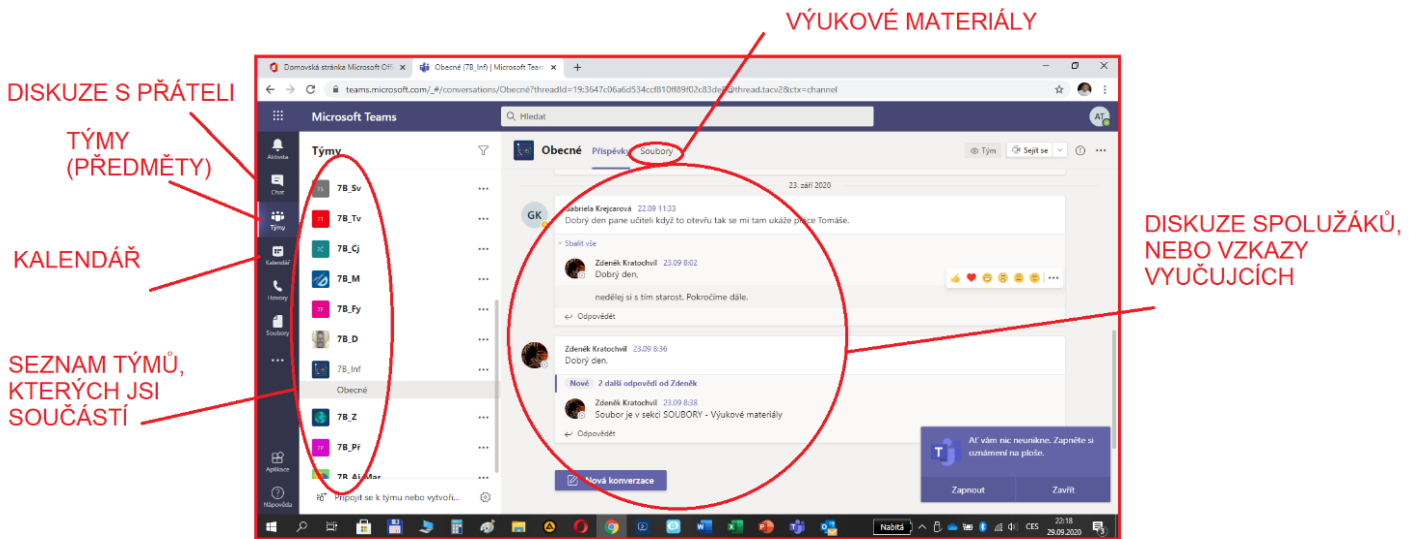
VÝUKOVÉ MATERIÁLY

DISKUZE S PŘÁTELI

TÝMY (PŘEDMĚTY)

KALENDÁŘ

SEZNAM TÝMŮ, KTERÝCH JSI SOUČÁSTÍ

DISKUZE SPOLUŽÁKŮ, NEBO VZKAZY VYUČUJCÍCH

Domovská stránka Microsoft Off ×
Obecné (7B_Inf) | Microsoft Team ×
+

teams.microsoft.com/_#/conversations/Obecné?threadId=19:3647c06a6d534ccf810ff89f02c83de1@thread.tacv2&ctx=channel

Microsoft Teams
Hledat
AT

Aktivita
Chat
Týmy
Kalendář
Hovory
Soubory
...
Aplikace
Nápověda

Týmy
7B_Sv
7B_Tv
7B_Čj
7B_M
7B_Fy
7B_D
7B_Inf
Obecné
7B_Z
7B_Př
7B_Aj_Mar
Připojit se k týmu nebo vytvoři...

Obecné Příspěvky Soubory
Tým Sejít se

23. září 2020

GK Gabriela Krejcarová 22.09 11:33
Dobrý den pane učiteli když to otevřu tak se mi tam ukáže práce Tomáše.
Sbalit vše
Zdeněk Kratochvil 23.09 8:02
Dobrý den,
nedělej si s tím starost. Pokročíme dále.
Odpovědět

Zdeněk Kratochvil 23.09 8:36
Dobrý den.
Nové 2 další odpovědi od Zdeněk
Zdeněk Kratochvil 23.09 8:38
Soubor je v sekci SOUBORY - Výukové materiály
Odpovědět

Nová konverzace

Ať vám nic neunikne. Zapněte si oznámení na ploše.
Zapnout
Zavřít

Nabíta
CES
22:18
29.09.2020